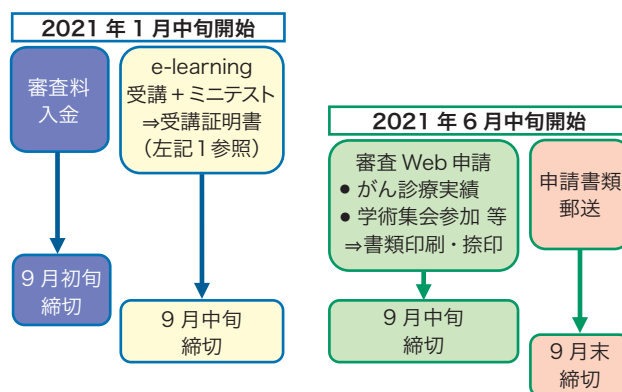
2021 年 1 月中旬開始

審査料入金

e-learning 受講＋ミニテスト ⇒受講証明書 (左記1参照)

9 月初旬 締切

9 月中旬 締切

2021 年 6 月中旬開始

審査 Web 申請
● がん診療実績
● 学術集会参加 等
⇒書類印刷・捺印

申請書類郵送

9 月中旬 締切

9 月末 締切